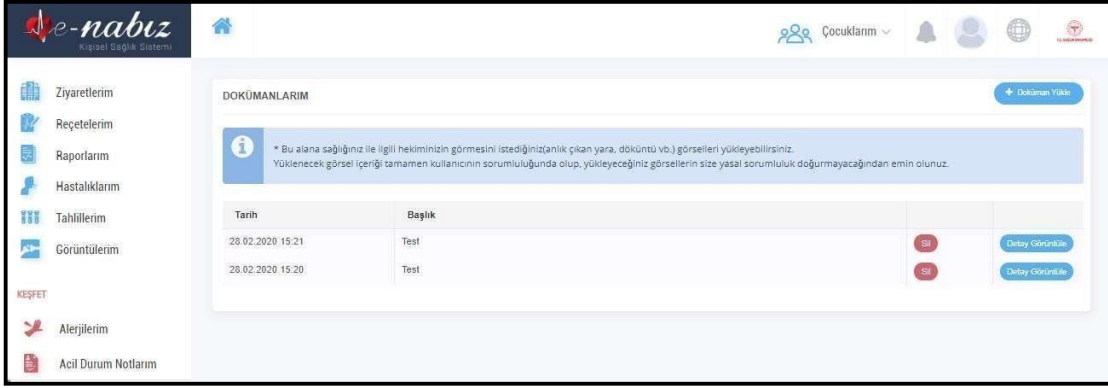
e-nabız
Kişisel Sağlık Sistemi

Çocuklarım

Ziyaretlerim
Reçetelerim
Raporlarım
Hastalıklarım
Tahlillerim
Görüntülerim

KEŞFET

Alerjilerim
Acil Durum Notlarım

DOKÜMANLARIM

+ Doküman Yükle

* Bu alana sağlığınız ile ilgili hekiminizin görmesini istediğiniz(anlık çıkan yara, döküntü vb.) görselleri yükleyebilirsiniz.
Yüklenecek görsel içeriği tamamen kullanıcının sorumluluğunda olup, yükleyeceğiniz görsellerin size yasal sorumluluk doğurmayacağından emin olunuz.

| Tarih | Başlık | | |
|---|---|---|---|
| 28.02.2020 15:21 | Test | Sil | Detay Görüntüle |
| 28.02.2020 15:20 | Test | Sil | Detay Görüntüle |